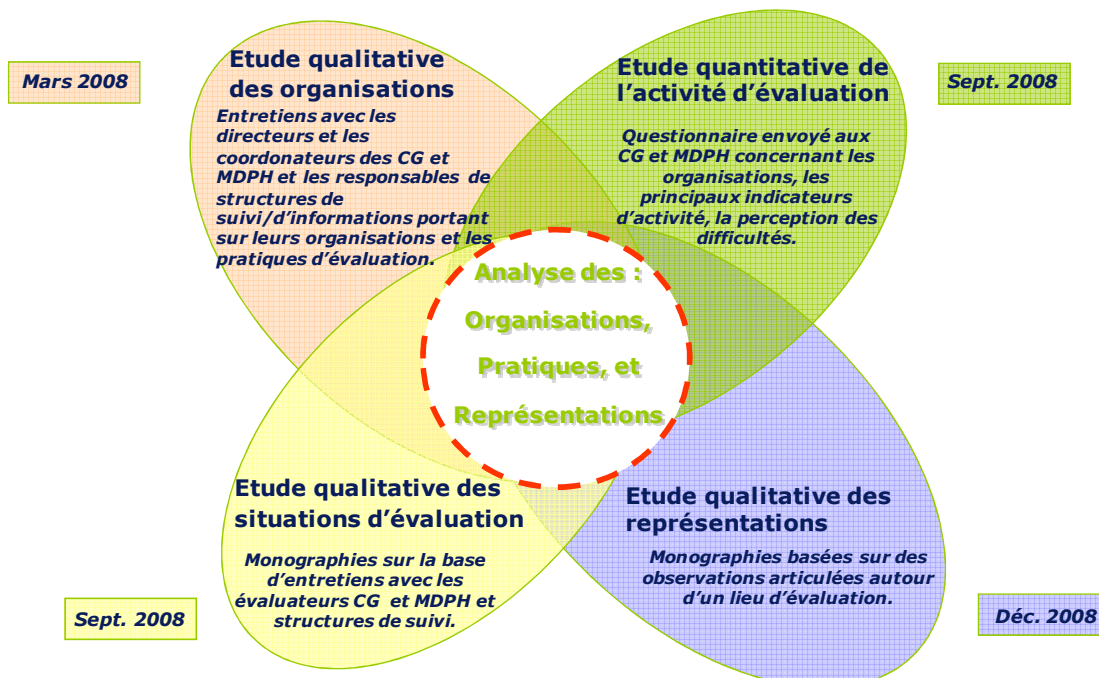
Mars 2008

Etude qualitative des organisations

Entretiens avec les directeurs et les coordonateurs des CG et MDPH et les responsables de structures de suivi/d'informations portant sur leurs organisations et les pratiques d'évaluation.

Sept. 2008

Etude quantitative de l'activité d'évaluation

Questionnaire envoyé aux CG et MDPH concernant les organisations, les principaux indicateurs d'activité, la perception des difficultés.

Analyse des :

Organisations,

Pratiques, et

Représentations

Etude qualitative des situations d'évaluation

Monographies sur la base d'entretiens avec les évaluateurs CG et MDPH et structures de suivi.

Sept. 2008

Etude qualitative des représentations

Monographies basées sur des observations articulées autour d'un lieu d'évaluation.

Déc. 2008